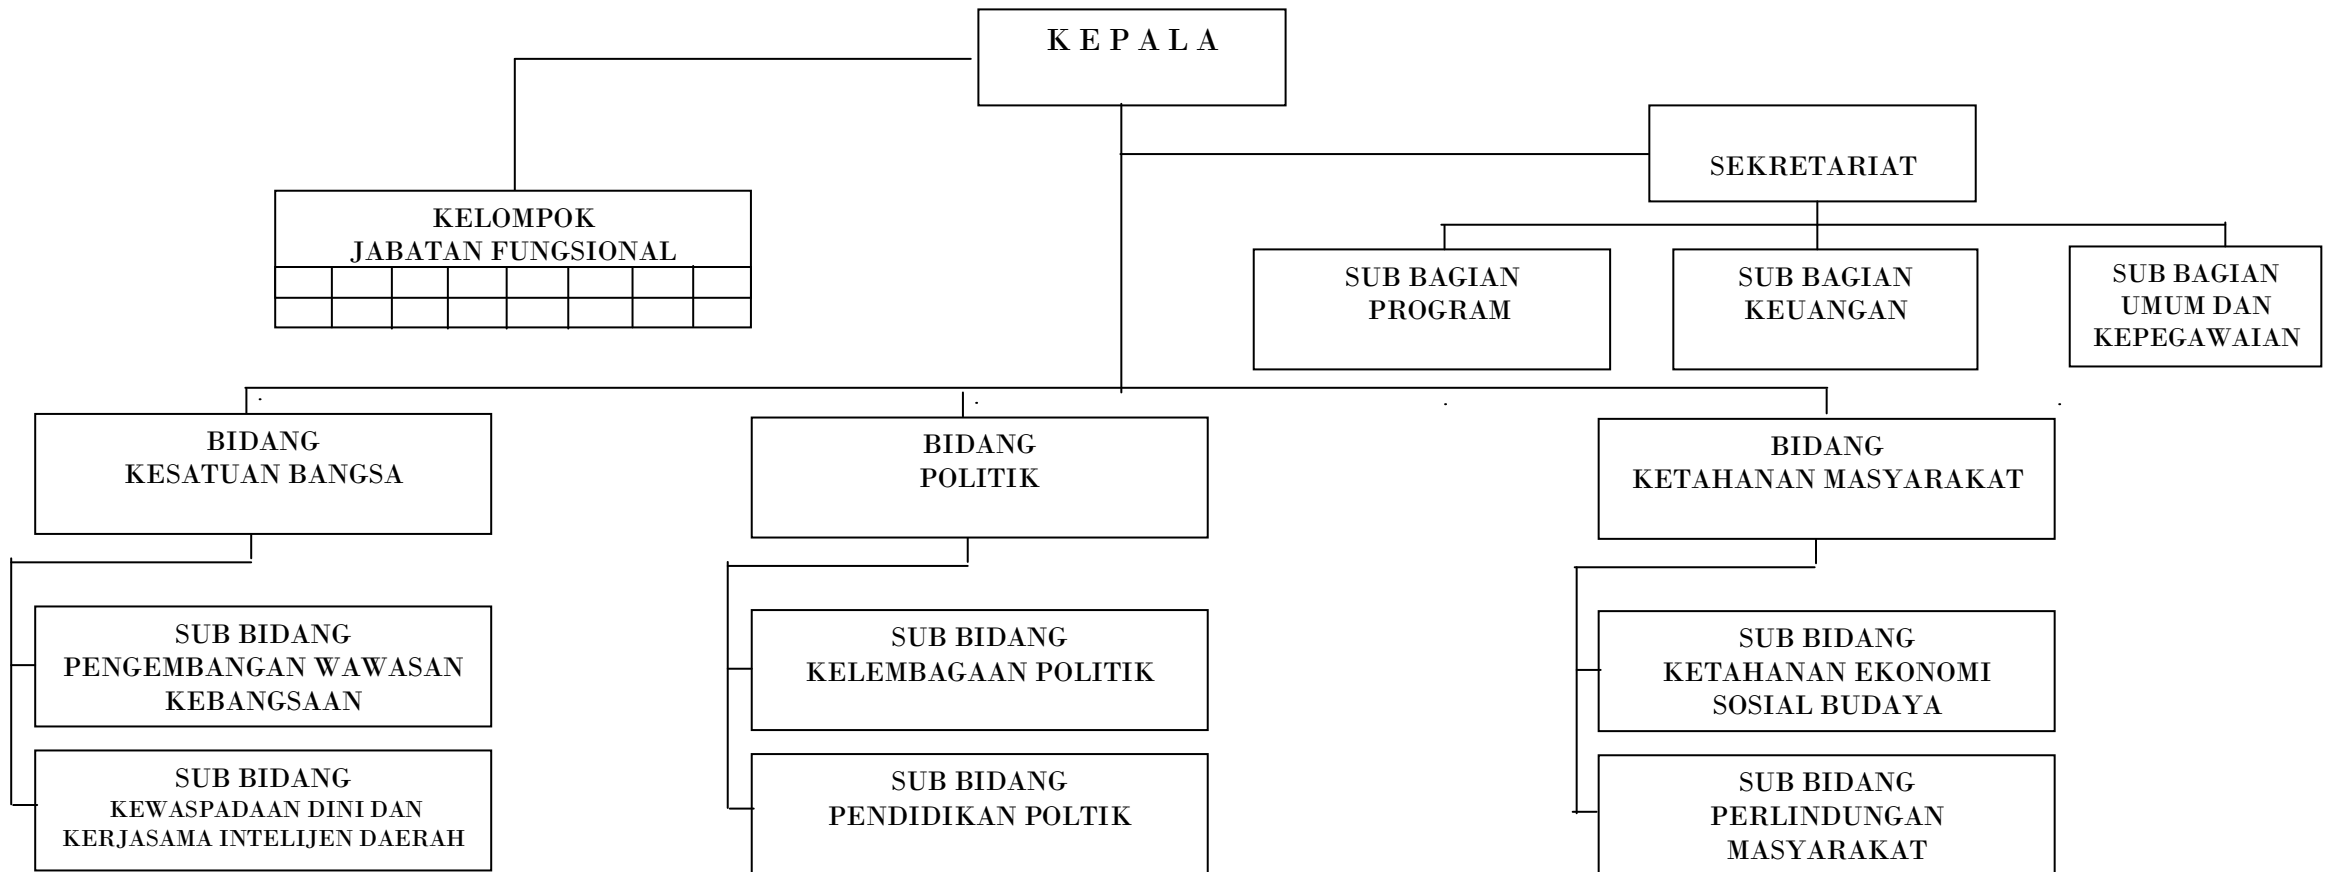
K E P A L A

KELOMPOK
JABATAN FUNGSIONAL

SEKRETARIAT

SUB BAGIAN
PROGRAM

SUB BAGIAN
KEUANGAN

SUB BAGIAN
UMUM DAN
KEPEGAWAIAN

BIDANG
KESATUAN BANGSA

SUB BIDANG
PENGEMBANGAN WAWASAN
KEBANGSAAN

SUB BIDANG
KEWASPADAAN DINI DAN
KERJASAMA INTELIJEN DAERAH

BIDANG
POLITIK

SUB BIDANG
KELEMBAGAAN POLITIK

SUB BIDANG
PENDIDIKAN POLTIK

BIDANG
KETAHANAN MASYARAKAT

SUB BIDANG
KETAHANAN EKONOMI
SOSIAL BUDAYA

SUB BIDANG
PERLINDUNGAN
MASYARAKAT